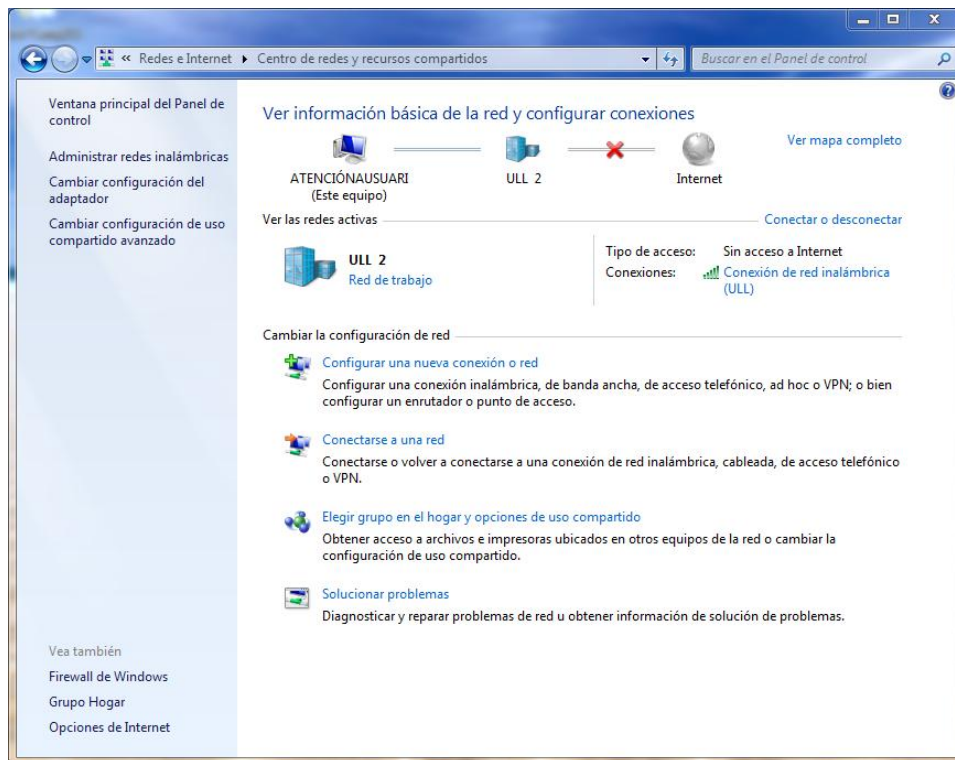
« Redes e Internet ▸ Centro de redes y recursos compartidos

Buscar en el Panel de control

Ventana principal del Panel de control

Administrar redes inalámbricas

Cambiar configuración del adaptador

Cambiar configuración de uso compartido avanzado

Ver información básica de la red y configurar conexiones

Ver mapa completo

ATENCIÓNAUSUARI
(Este equipo)

ULL 2

Internet

Ver las redes activas

Conectar o desconectar

ULL 2
Red de trabajo

Tipo de acceso: Sin acceso a Internet
Conexiones: Conexión de red inalámbrica (ULL)

Cambiar la configuración de red

Configurar una nueva conexión o red
Configurar una conexión inalámbrica, de banda ancha, de acceso telefónico, ad hoc o VPN; o bien configurar un enrutador o punto de acceso.

Conectarse a una red
Conectarse o volver a conectarse a una conexión de red inalámbrica, cableada, de acceso telefónico o VPN.

Elegir grupo en el hogar y opciones de uso compartido
Obtener acceso a archivos e impresoras ubicados en otros equipos de la red o cambiar la configuración de uso compartido.

Solucionar problemas
Diagnosticar y reparar problemas de red u obtener información de solución de problemas.

Vea también
Firewall de Windows
Grupo Hogar
Opciones de Internet